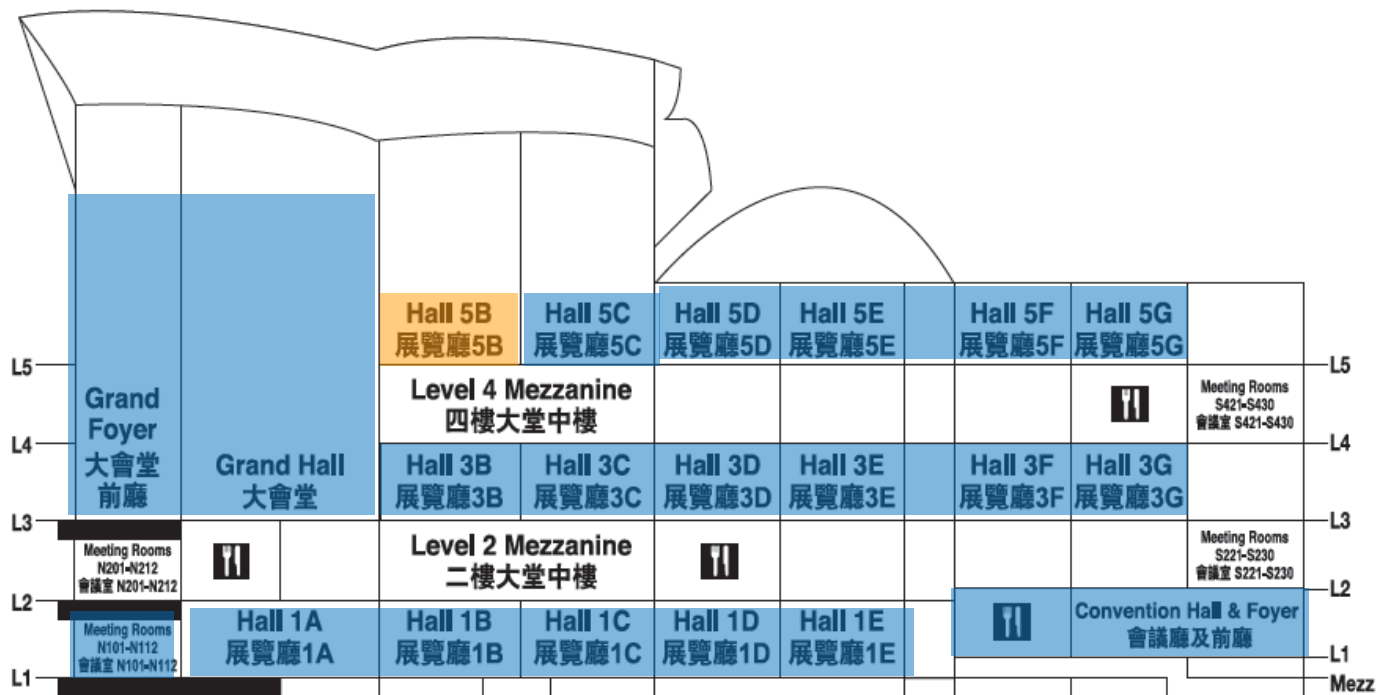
L5
L4
L3
L2
L1

Grand Foyer
大會堂前廳

Grand Hall
大會堂

Hall 5B
展覽廳5B

Hall 5C
展覽廳5C

Hall 5D
展覽廳5D

Hall 5E
展覽廳5E

Hall 5F
展覽廳5F

Hall 5G
展覽廳5G

Level 4 Mezzanine
四樓大堂中樓

Meeting Rooms
S421-S430
會議室 S421-S430

Hall 3B
展覽廳3B

Hall 3C
展覽廳3C

Hall 3D
展覽廳3D

Hall 3E
展覽廳3E

Hall 3F
展覽廳3F

Hall 3G
展覽廳3G

Meeting Rooms
N201-N212
會議室 N201-N212

Level 2 Mezzanine
二樓大堂中樓

Meeting Rooms
S221-S230
會議室 S221-S230

Meeting Rooms
N101-N112
會議室 N101-N112

Hall 1A
展覽廳1A

Hall 1B
展覽廳1B

Hall 1C
展覽廳1C

Hall 1D
展覽廳1D

Hall 1E
展覽廳1E

Convention Hall & Foyer
會議廳及前廳

L5
L4
L3
L2
L1
Mezz